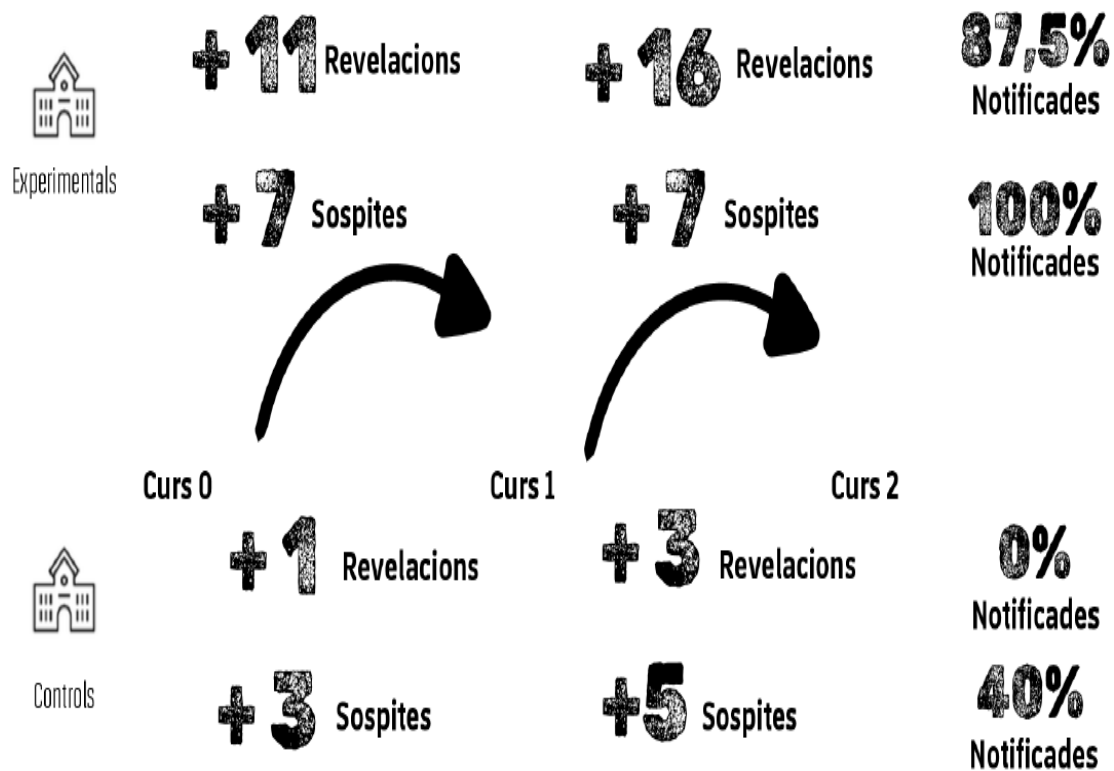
+ 11 Revelacions

+ 16 Revelacions

87,5%
Notificades

Experimentals

+ 7 Sospites

+ 7 Sospites

100%
Notificades

Curs 0

Curs 1

Curs 2

+ 1 Revelacions

+ 3 Revelacions

0%
Notificades

Controls

+ 3 Sospites

+5 Sospites

40%
Notificades